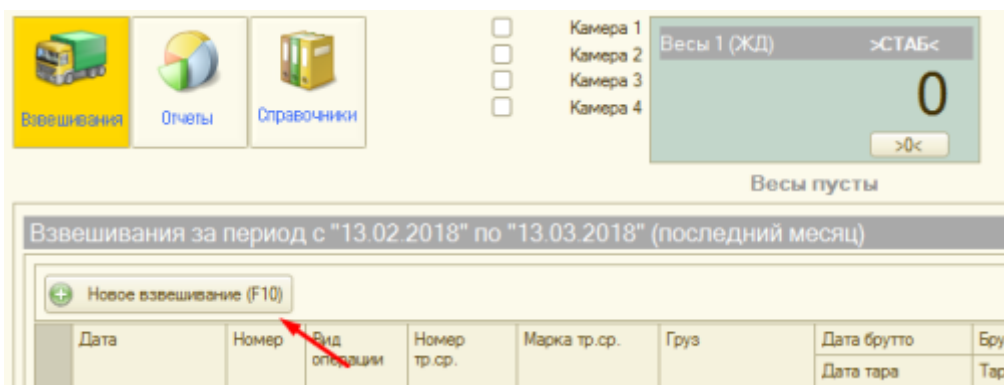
Взвешивания Отчеты Справочники

Камера 1
Камера 2
Камера 3
Камера 4

Весы 1 (ЖД) >СТАБ<
0
>0<
Весы пусты

Взвешивания за период с "13.02.2018" по "13.03.2018" (последний месяц)

Новое взвешивание (F10)

| Дата | Номер | Вид операции | Номер тр.ср. | Марка тр.ср. | Груз | Дата брутто | Бру |
|---|---|---|---|---|---|---|---|
| | | | | | | Дата тара | Тар |